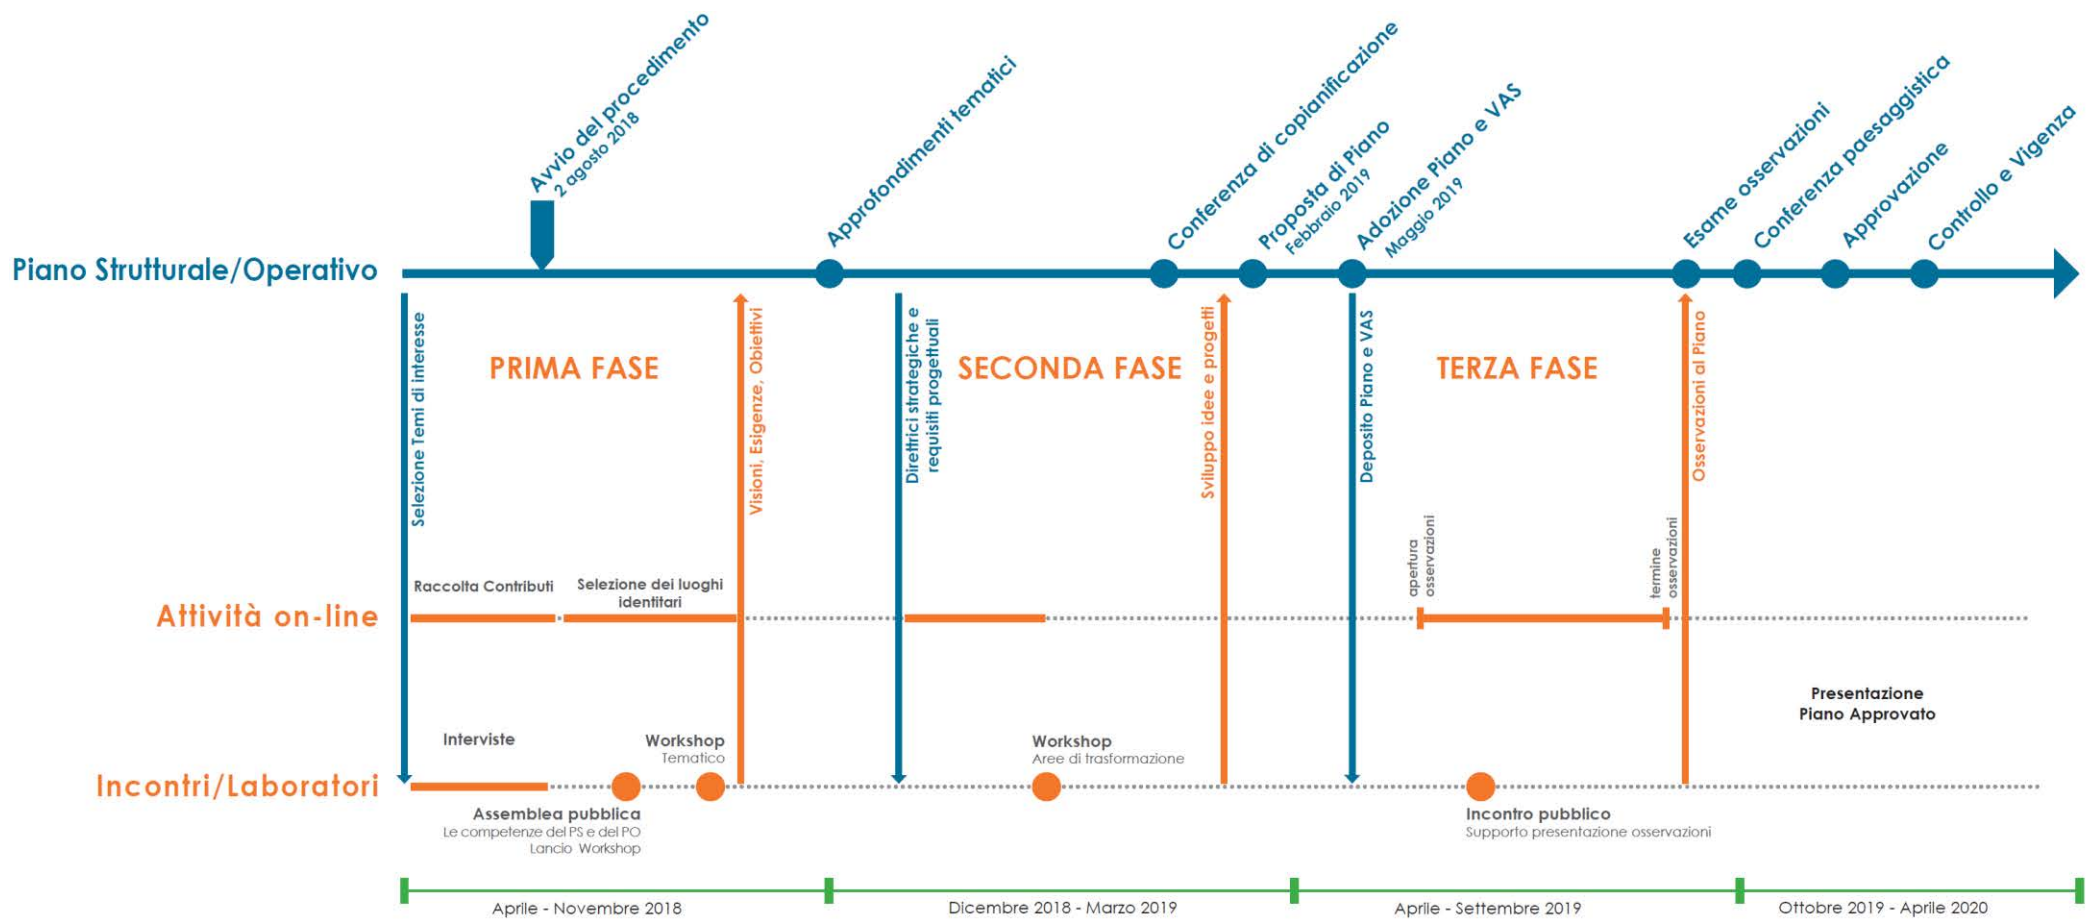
Avvio del procedimento
2 agosto 2018

Approfondimenti tematici

Conferenza di copianificazione

Proposta di Piano
Febbraio 2019

Adozione Piano e VAS
Maggio 2019

Esame osservazioni

Conferenza paesaggistica

Approvazione

Controllo e Vigenza

Piano Strutturale/Operativo

Selezione Temi di interesse

PRIMA FASE

Visioni, Esigenze, Obiettivi

Direttrici strategiche e requisiti progettuali

SECONDA FASE

Sviluppo idee e progetti

Deposito Piano e VAS

TERZA FASE

Osservazioni al Piano

Attività on-line

Raccolta Contributi

Selezione dei luoghi identitari

apertura osservazioni

termine osservazioni

Incontri/Laboratori

Interviste

Workshop
Tematico

Workshop
Aree di trasformazione

Presentazione
Piano Approvato

Assemblea pubblica
Le competenze del PS e del PO
Lancio Workshop

Incontro pubblico
Supporto presentazione osservazioni

Aprile - Novembre 2018

Dicembre 2018 - Marzo 2019

Aprile - Settembre 2019

Ottobre 2019 - Aprile 2020